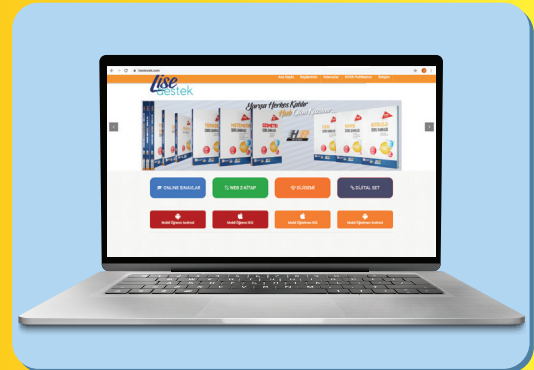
lise destek

Ana Sayfa Kayıt Ol Yayınlar Künye Yayınları İletişim

Zirveye Herkes Koşar

ONLINE SINAVLAR
WEB 2 KİTAP
ELEMENİ
DİJİTAL SET

Mobil Öğrenme Android
Mobil Öğrenme iOS
Mobil Öğrenme iOS
Mobil Öğrenme Android